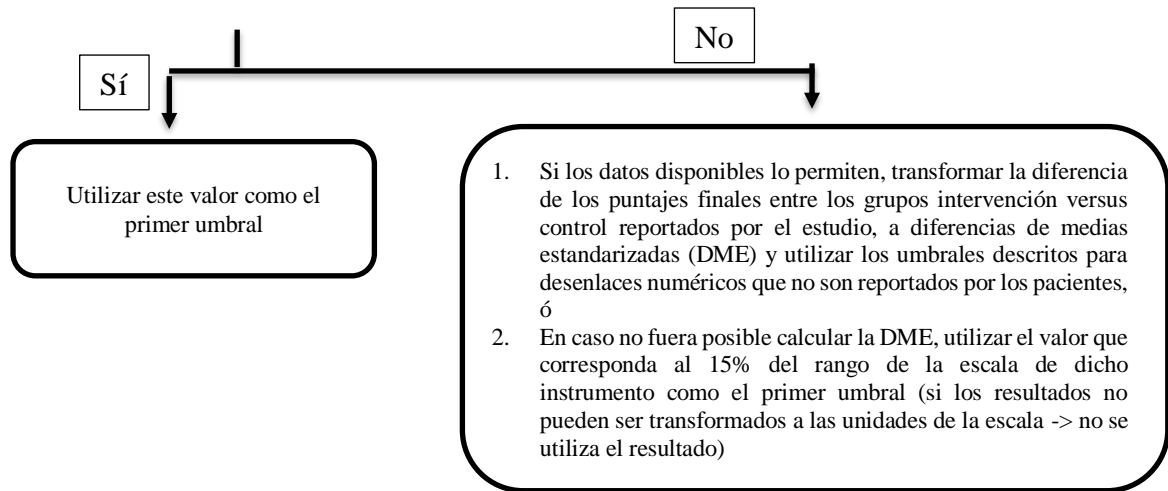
No

Sí

Utilizar este valor como el primer umbral

1. Si los datos disponibles lo permiten, transformar la diferencia de los puntajes finales entre los grupos intervención versus control reportados por el estudio, a diferencias de medias estandarizadas (DME) y utilizar los umbrales descritos para desenlaces numéricos que no son reportados por los pacientes, ó
2. En caso no fuera posible calcular la DME, utilizar el valor que corresponda al 15% del rango de la escala de dicho instrumento como el primer umbral (si los resultados no pueden ser transformados a las unidades de la escala -> no se utiliza el resultado)